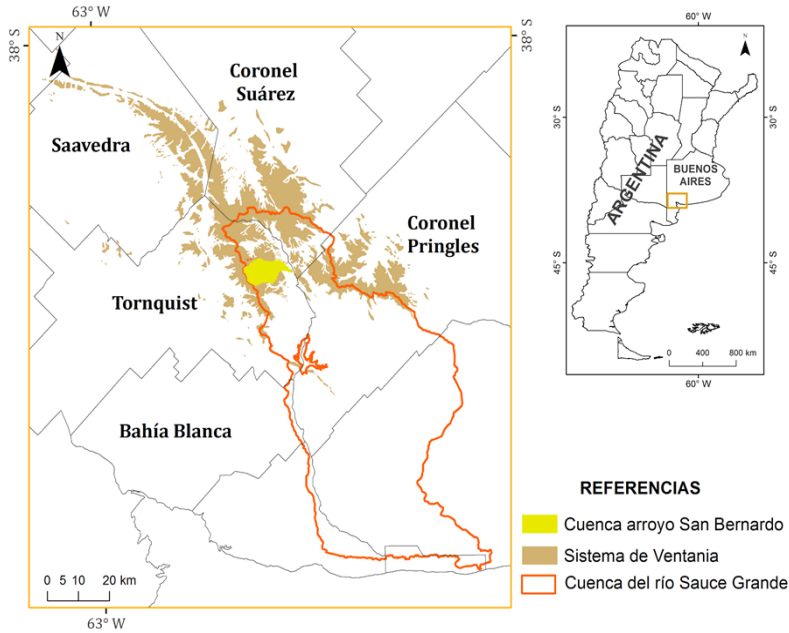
63° W
38° S
38° S
N
Coronel Suárez
Saavedra
Coronel Pringles
Tornquist
Bahía Blanca
0 5 10 20 km
63° W

60° W
N
30° S
30° S
ARGENTINA
BUENOS AIRES
45° S
45° S
0 400 800 km
60° W

REFERENCIAS
Cuenca arroyo San Bernardo
Sistema de Ventania
Cuenca del río Sauce Grande